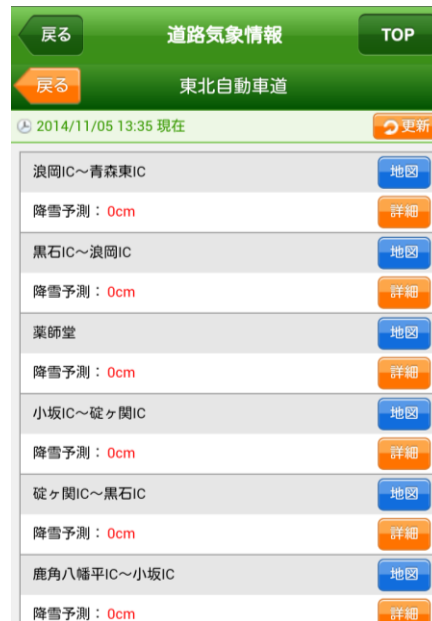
戻る
道路気象情報
TOP

戻る
東北自動車道

2014/11/05 13:35 現在
更新

浪岡IC～青森東IC
地図
降雪予測：0cm
詳細

黒石IC～浪岡IC
地図
降雪予測：0cm
詳細

薬師堂
地図
降雪予測：0cm
詳細

小坂IC～碇ヶ関IC
地図
降雪予測：0cm
詳細

碇ヶ関IC～黒石IC
地図
降雪予測：0cm
詳細

鹿角八幡平IC～小坂IC
地図
降雪予測：0cm
詳細